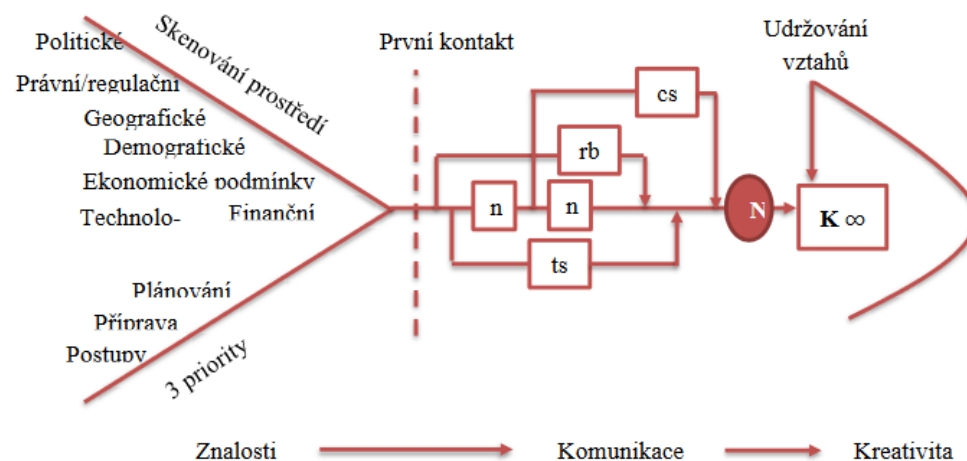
Politické

Skenování prostředí

Právní/regulační

Geografické

Demografické

Ekonomické podmínky

Technolo-

Finanční

Plánování

Příprava

Postupy

3 priority

První kontakt

cs

rb

n

n

ts

N

Udržování vztahů

K ∞

Znalosti

Komunikace

Kreativita